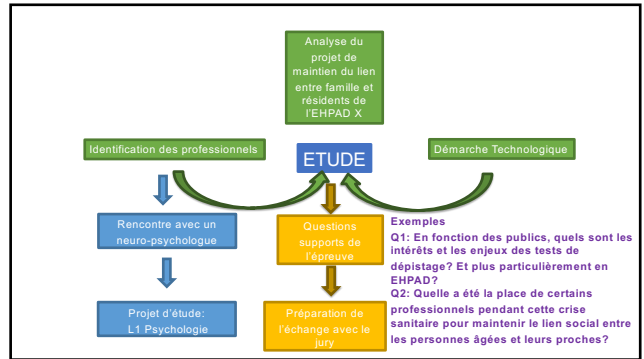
Analyse du projet de maintien du lien entre famille et résidents de l'EHPAD X

Identification des professionnels

ETUDE

Démarche Technologique

Rencontre avec un neuro-psychologue

Projet d'étude: L1 Psychologie

Questions supports de l'épreuve

Préparation de l'échange avec le jury

Exemples
Q1: En fonction des publics, quels sont les intérêts et les enjeux des tests de dépistage? Et plus particulièrement en EHPAD?
Q2: Quelle a été la place de certains professionnels pendant cette crise sanitaire pour maintenir le lien social entre les personnes âgées et leurs proches?